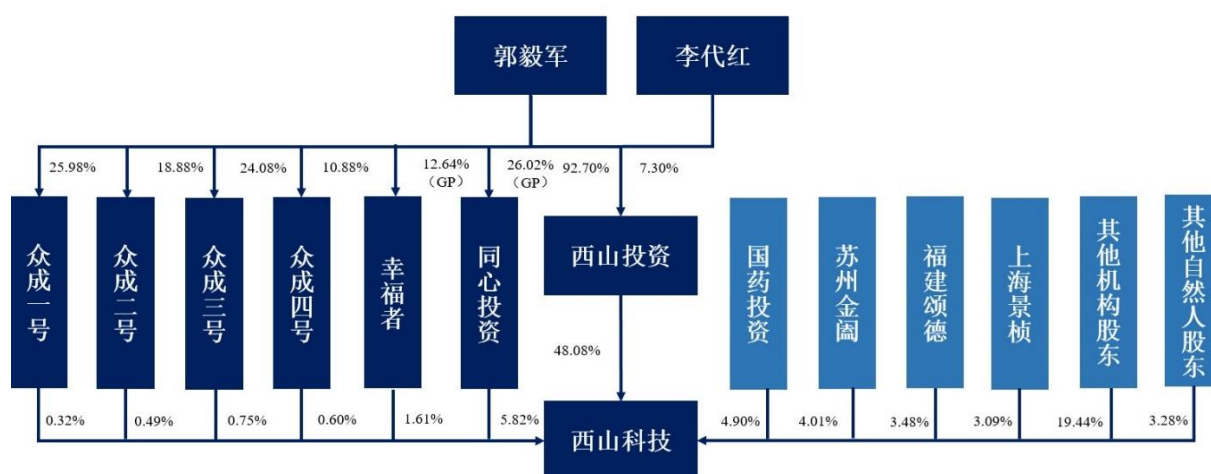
郭毅军

李代红

25.98%

18.88%

24.08%

10.88%

12.64%
（GP）

26.02%
（GP）

92.70%

7.30%

众成一号

众成二号

众成三号

众成四号

幸福者

同心投资

西山投资

国药投资

苏州金阖

福建颂德

上海景桢

其他机构股东

其他自然人股东

48.08%

0.32%

0.49%

0.75%

0.60%

1.61%

5.82%

西山科技

4.90%

4.01%

3.48%

3.09%

19.44%

3.28%